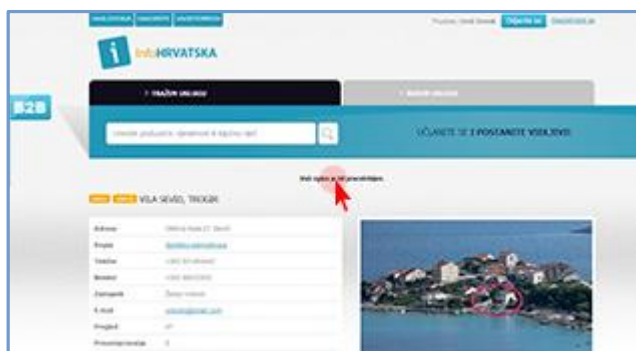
InfoHRVATSKA

B2B

TRAŽIM UNLUKU

Odjavi se

UČLANITE SE I POSTANITE VIDLJIVI!

VILA SEVID, TROGIR

| Adresa | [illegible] |
|---|---|
| Regija | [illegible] |
| Telefon | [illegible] |
| Mobitel | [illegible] |
| Zaposleni | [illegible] |
| E-mail | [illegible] |
| Pregled | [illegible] |
| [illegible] | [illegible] |